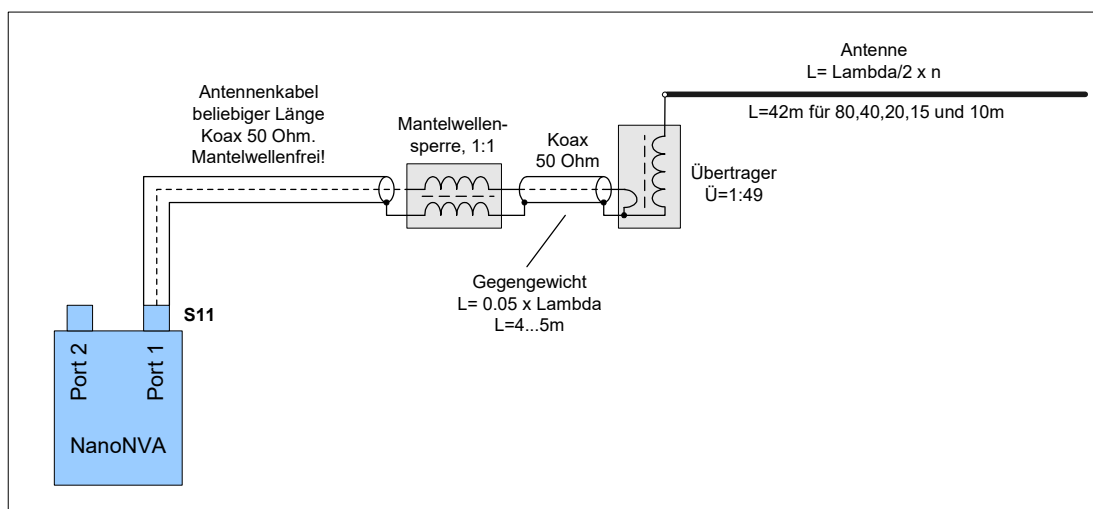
Antenne
L= Lambda/2 x n

L=42m für 80,40,20,15 und 10m

Antennenkabel beliebiger Länge Koax 50 Ohm. Mantelwellenfrei!

Mantelwellensperre, 1:1

Koax
50 Ohm

Übertrager
Ü=1:49

Gegengewicht
L= 0.05 x Lambda
L=4...5m

S11

Port 2

Port 1

NanoNVA